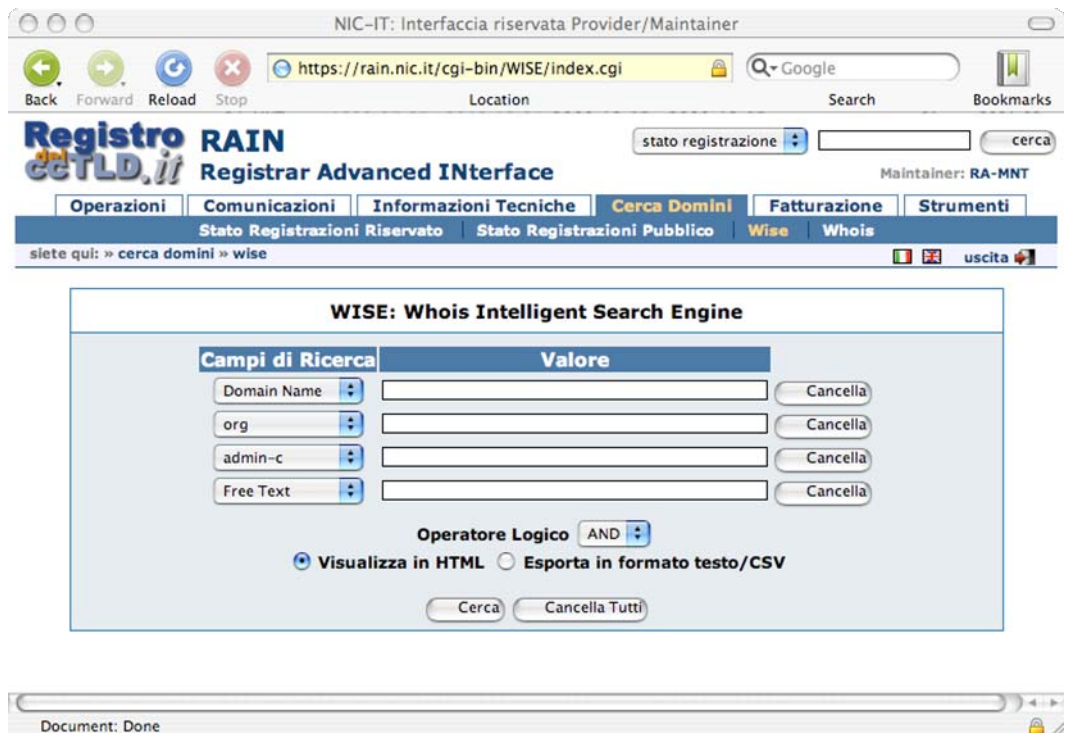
NIC-IT: Interfaccia riservata Provider/Maintainer

Back Forward Reload Stop
https://rain.nic.it/cgi-bin/WISE/index.cgi
Location
Google
Search
Bookmarks

Registro del ccTLD.it
RAIN
Registrar Advanced INterface
stato registrazione
cerca
Maintainer: RA-MNT

Operazioni | Comunicazioni | Informazioni Tecniche | Cerca Domini | Fatturazione | Strumenti
Stato Registrazioni Riservato | Stato Registrazioni Pubblico | Wise | Whois
siete qui: » cerca domini » wise
uscita

WISE: Whois Intelligent Search Engine

| Campi di Ricerca | Valore | |
|---|---|---|
| Domain Name | | Cancella |
| org | | Cancella |
| admin-c | | Cancella |
| Free Text | | Cancella |

Operatore Logico AND
Visualizza in HTML  Esporta in formato testo/CSV

Cerca  Cancella Tutti

Document: Done